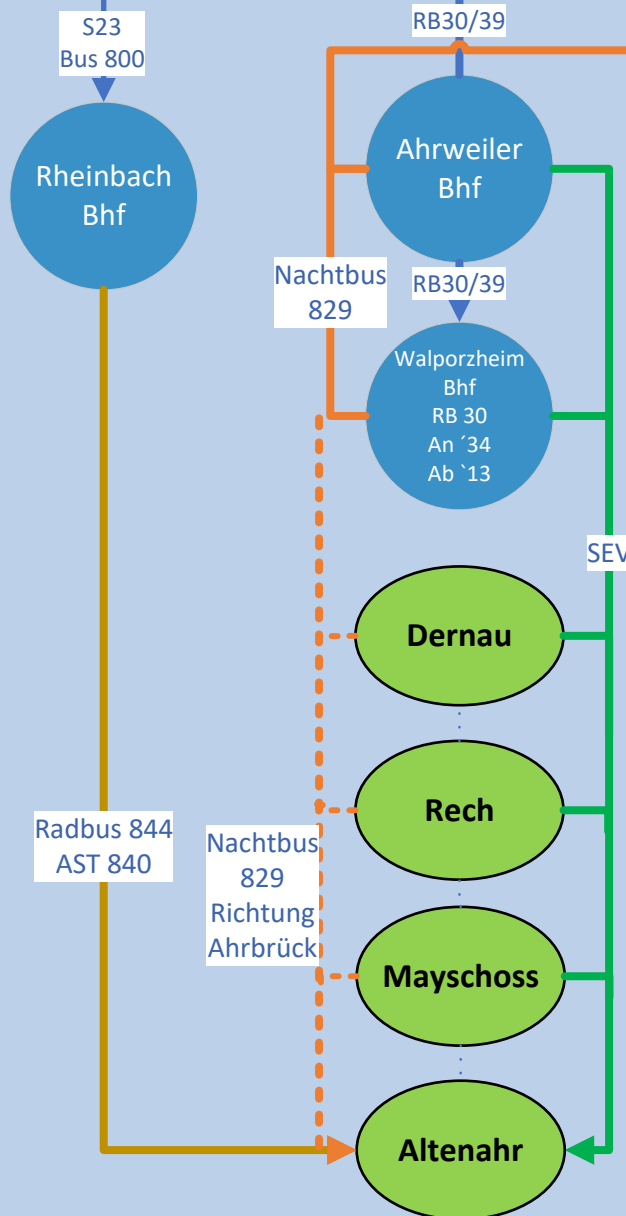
S23
Bus 800

RB30/39

Rheinbach
Bhf

Ahrweiler
Bhf

Nachtbus
829

RB30/39

Walporzheim
Bhf
RB 30
An ´34
Ab `13

SEV

Dernau

Radbus 844
AST 840

Nachtbus
829
Richtung
Ahrbrück

Rech

Mayschoss

Altenahr